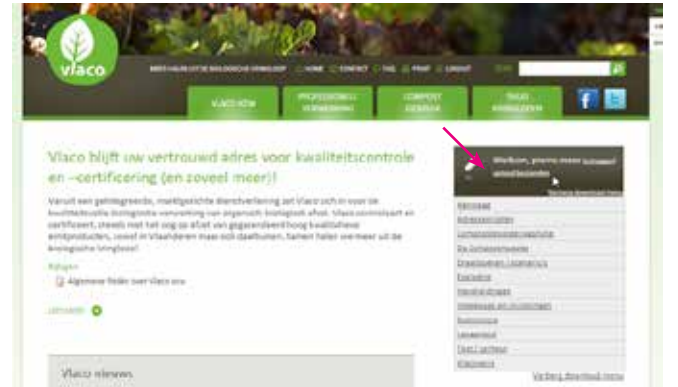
vlaco

HOME CONTACT FAQ PRINT LOGOUT

VLACO VZW

PROFESSIONELE VERWERKING

COMPOST GEBRUIK

THUIS KRINGLOPEN

Vlaco blijft uw vertrouwd adres voor kwaliteitscontrole en –certificering (en zoveel meer)!

Vanuit een geïntegreerde, marktgerichte dienstverlening zet Vlaco zich in voor de kwaliteitsvolle biologische verwerking van organisch-biologisch afval. Vlaco controleert en certificeert, steeds met het oog op afzet van gegarandeerd hoogkwalitatieve eindproducten, zowel in Vlaanderen maar ook daarbuiten. Samen halen we meer uit de biologische kringloop!

Bijlagen

Algemene folder over Vlaco vzw

Lees verder

Vlaco nieuws

Welkom, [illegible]

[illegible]

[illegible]

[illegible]

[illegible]

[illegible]

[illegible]

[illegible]

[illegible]

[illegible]

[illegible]

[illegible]

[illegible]

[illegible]

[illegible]

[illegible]